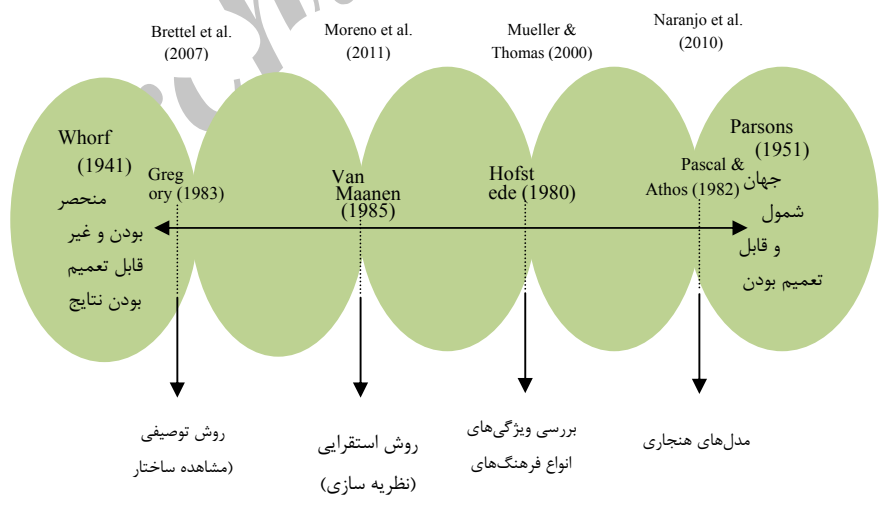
Brettel et al. (2007)

Moreno et al. (2011)

Mueller & Thomas (2000)

Naranjo et al. (2010)

Whorf (1941)
منحصر بودن و غیر قابل تعمیم بودن نتایج

Gregory (1983)

Van Maanen (1985)

Hofstede (1980)

Pascal & Athos (1982)

Parsons (1951)
جهان شمول و قابل تعمیم بودن

روش توصیفی (مشاهده ساختار

روش استقرایی (نظریه سازی)

بررسی ویژگی‌های انواع فرهنگ‌های

مدل‌های هنجاری